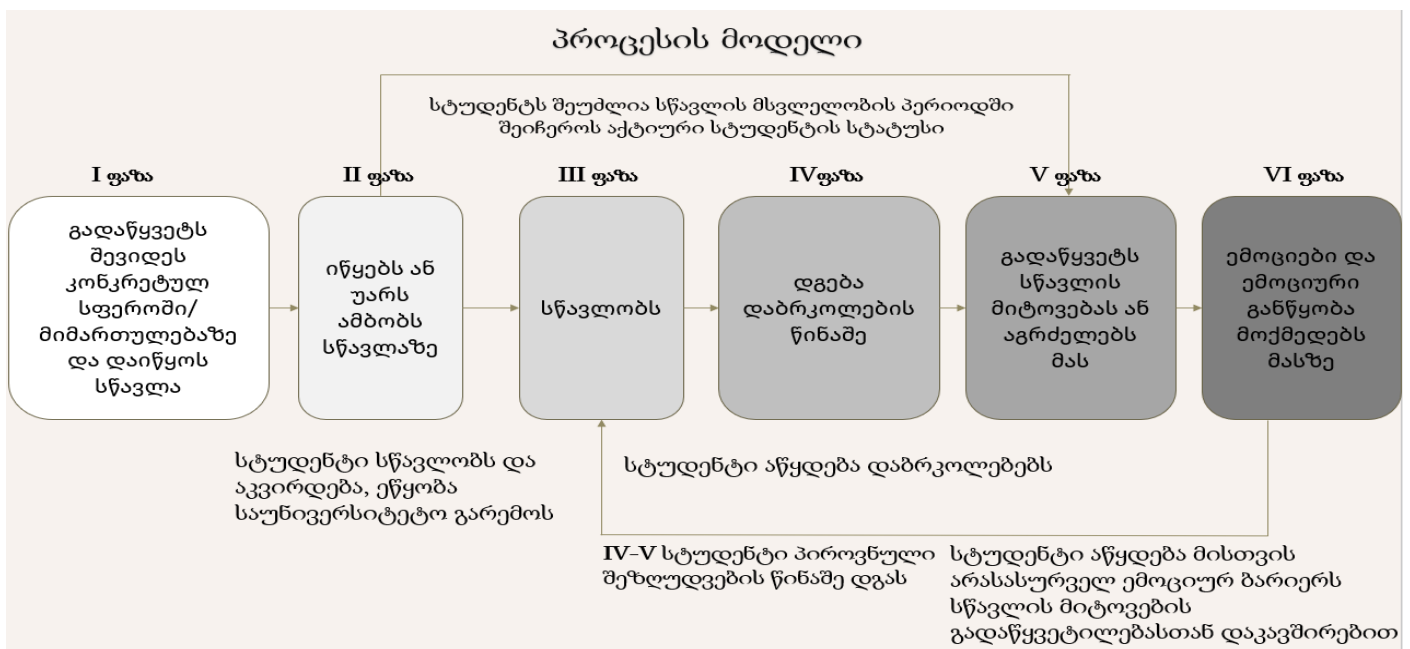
პროცესის მოდელი

სტუდენტს შეუძლია სწავლის მსვლელობის პერიოდში შეიჩეროს აქტიური სტუდენტის სტატუსი

I ფაზა

II ფაზა

III ფაზა

IVფაზა

V ფაზა

VI ფაზა

გადაწყვეტს შევიდეს კონკრეტულ სფეროში/ მიმართულებაზე და დაიწყოს სწავლა

იწყებს ან უარს ამბობს სწავლაზე

სწავლობს

დგება დაბრკოლების წინაშე

გადაწყვეტს სწავლის მიტოვებას ან აგრძელებს მას

ემოციები და ემოციური განწყობა მოქმედებს მასზე

სტუდენტი სწავლობს და აკვირდება, ეწყობა საუნივერსიტეტო გარემოს

სტუდენტი აწყდება დაბრკოლებებს

IV-V სტუდენტი პიროვნული შეზღუდვების წინაშე დგას

სტუდენტი აწყდება მისთვის არასასურველ ემოციურ ბარიერს სწავლის მიტოვების გადაწყვეტილებასთან დაკავშირებით